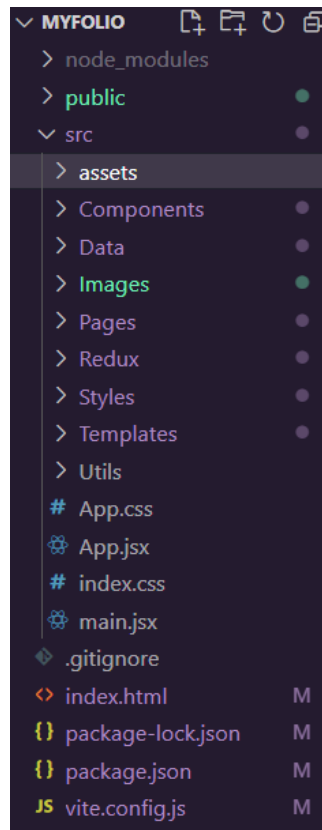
MYFOLIO
node_modules
public
src
assets
Components
Data
Images
Pages
Redux
Styles
Templates
Utils
# App.css
App.jsx
# index.css
main.jsx
.gitignore
index.html M
{} package-lock.json M
{} package.json M
JS vite.config.js M